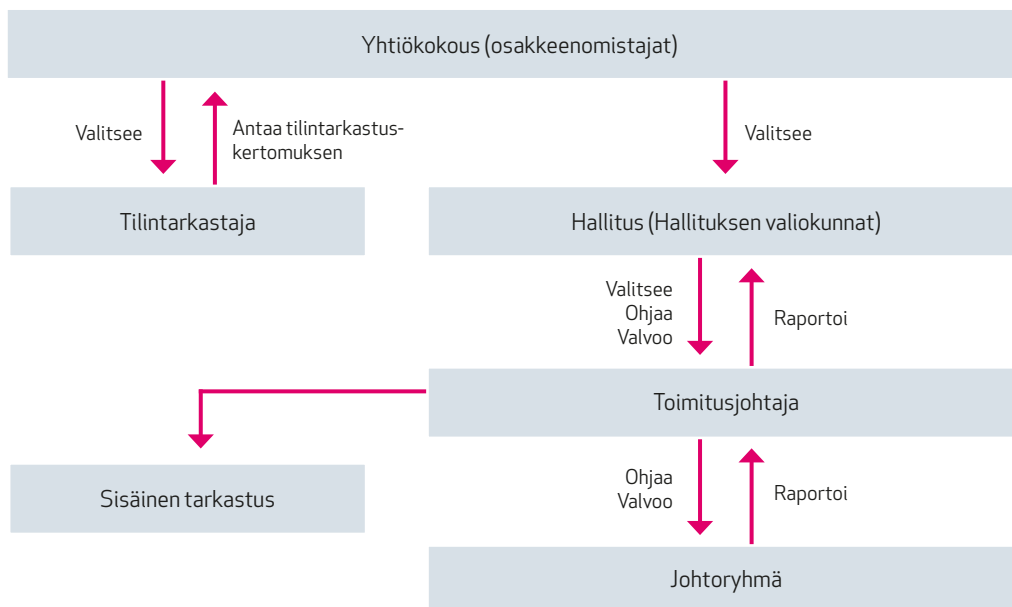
Yhtiökokous (osakkeenomistajat)

Valitsee

Antaa tilintarkastuskertomuksen

Valitsee

Tilintarkastaja

Hallitus (Hallituksen valiokunnat)

Valitsee
Ohjaa
Valvoo

Raportoi

Toimitusjohtaja

Sisäinen tarkastus

Ohjaa
Valvoo

Raportoi

Johtoryhmä